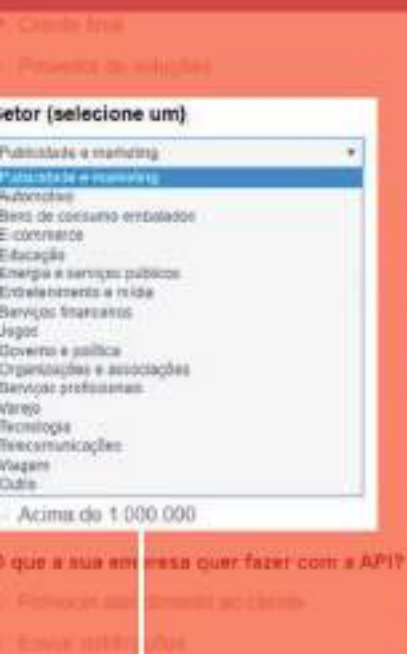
Cliente final

Provedor de soluções

etor (selecione um)

Publicidade e marketing

Publicidade e marketing
Automotivo
Bens de consumo embalados
E-commerce
Educação
Energia e serviços públicos
Entretenimento e mídia
Serviços financeiros
Jogos
Governo e política
Organizações e associações
Serviços profissionais
Varejo
Tecnologia
Telecomunicações
Viagem
Outro

Acima de 1.000.000

O que a sua em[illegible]resa quer fazer com a API?

Fornecer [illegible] ao cliente

Enviar notific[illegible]ções